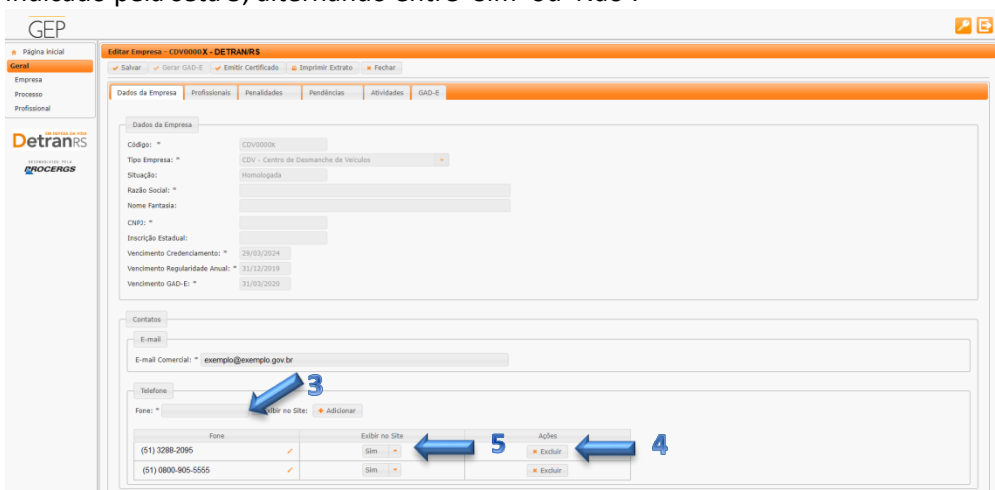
indicado pela seta 5, alternando entre "Sim" ou "Não".

GEP

Página inicial
Geral
Empresa
Processo
Profissional

DetranRS

DESENVOLVIDO PELA PROCERGS

Editar Empresa - CDV0000X - DETRAN/RS

Salvar | Gerar GAD-E | Emitir Certificado | Imprimir Extrato | Fechar

Dados da Empresa | Profissionais | Penalidades | Pendências | Atividades | GAD-E

Dados da Empresa

Código: * CDV0000X
Tipo Empresa: * CDV - Centro de Desmanche de Veículos
Situação: Homologada
Razão Social: *
Nome Fantasia:
CNPJ: *
Inscrição Estadual:
Vencimento Credenciamento: * 29/03/2024
Vencimento Regularidade Anual: * 31/12/2019
Vencimento GAD-E: * 31/03/2020

Contatos

E-mail

E-mail Comercial: * exemplo@exemplo.gov.br

Telefone

3

Fone: * Exibir no Site: Adicionar

| Fone | Exibir no Site | Ações |
|---|---|---|
| (51) 3288-2095 | Sim | Excluir |
| (51) 0800-905-5555 | Sim | Excluir |

5

4